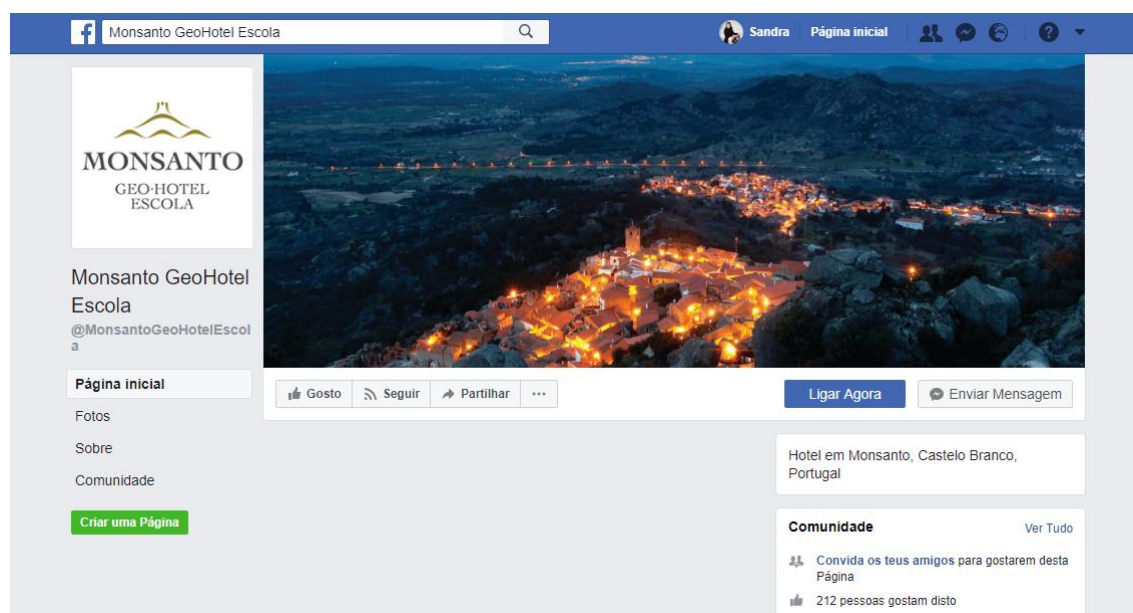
Monsanto GeoHotel Escola

Sandra Página inicial

MONSANTO
GEO·HOTEL
ESCOLA

Monsanto GeoHotel Escola
@MonsantoGeoHotelEscola

Página inicial
Fotos
Sobre
Comunidade

Criar uma Página

Gosto Seguir Partilhar ···

Ligar Agora Enviar Mensagem

Hotel em Monsanto, Castelo Branco, Portugal

Comunidade Ver Tudo

Convida os teus amigos para gostarem desta Página

212 pessoas gostam disto